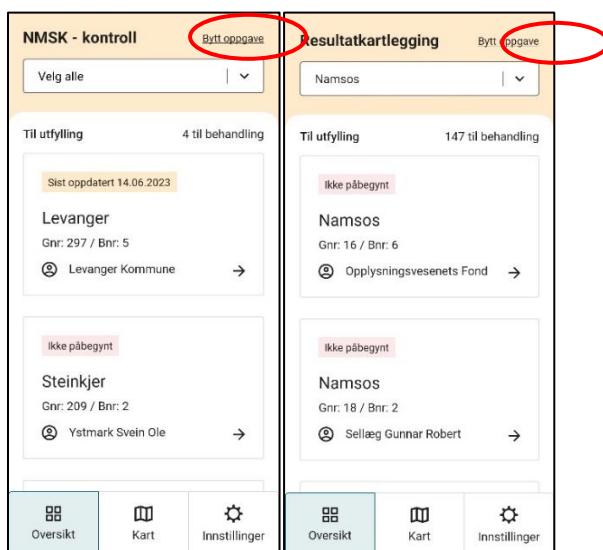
NMSK - kontroll

Bytt oppgave

Velg alle

Til utfylling

4 til behandling

Sist oppdatert 14.06.2023

Levanger

Gnr: 297 / Bnr: 5

Levanger Kommune

Ikke påbegynt

Steinkjer

Gnr: 209 / Bnr: 2

Ystmark Svein Ole

Oversikt

Kart

Innstillinger

Resultatkartlegging

Bytt oppgave

Namsos

Til utfylling

147 til behandling

Ikke påbegynt

Namsos

Gnr: 16 / Bnr: 6

Opplysningsvesenets Fond

Ikke påbegynt

Namsos

Gnr: 18 / Bnr: 2

Sellæg Gunnar Robert

Oversikt

Kart

Innstillinger